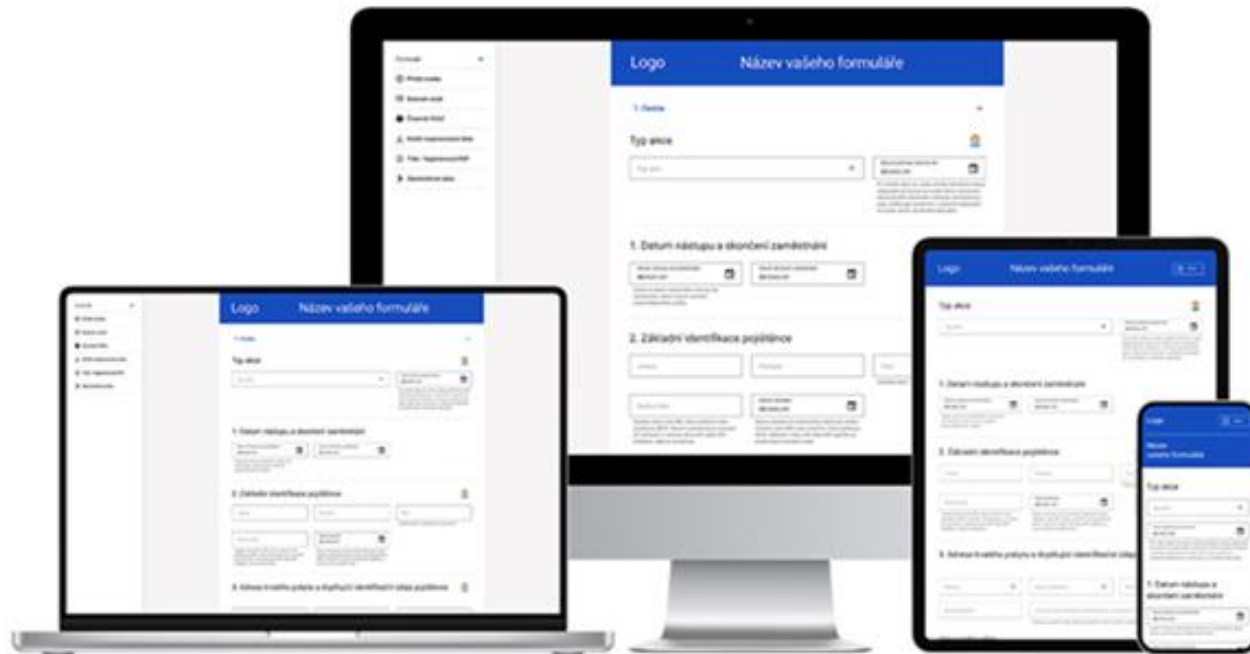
Logo

Název vašeho formuláře

Typ akce

1. Datum nástupu a skončení zaměstnání

2. Základní identifikace pojištěnce

Logo

Název vašeho formuláře

Typ akce

1. Datum nástupu a skončení zaměstnání

2. Základní identifikace pojištěnce

3. Adresa trvalého pobytu a doplňující identifikační údaje pojištěnce

Logo

Název vašeho formuláře

Typ akce

1. Datum nástupu a skončení zaměstnání

2. Základní identifikace pojištěnce

3. Adresa trvalého pobytu a doplňující identifikační údaje

Logo

Název vašeho formuláře

Typ akce

1. Datum nástupu a skončení zaměstnání